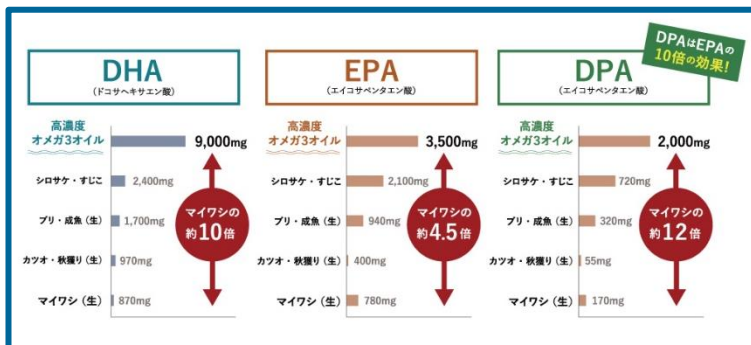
DPAはEPAの10倍の効果!

DHA
(ドコサヘキサエン酸)

高濃度オメガ3オイル 9,000mg
シロサケ・すじこ 2,400mg
ブリ・成魚(生) 1,700mg
カツオ・秋獲り(生) 970mg
マイワシ(生) 870mg
マイワシの約10倍

EPA
(エイコサペンタエン酸)

高濃度オメガ3オイル 3,500mg
シロサケ・すじこ 2,100mg
ブリ・成魚(生) 940mg
カツオ・秋獲り(生) 400mg
マイワシ(生) 780mg
マイワシの約4.5倍

DPA
(エイコサペンタエン酸)

高濃度オメガ3オイル 2,000mg
シロサケ・すじこ 720mg
ブリ・成魚(生) 320mg
カツオ・秋獲り(生) 55mg
マイワシ(生) 170mg
マイワシの約12倍